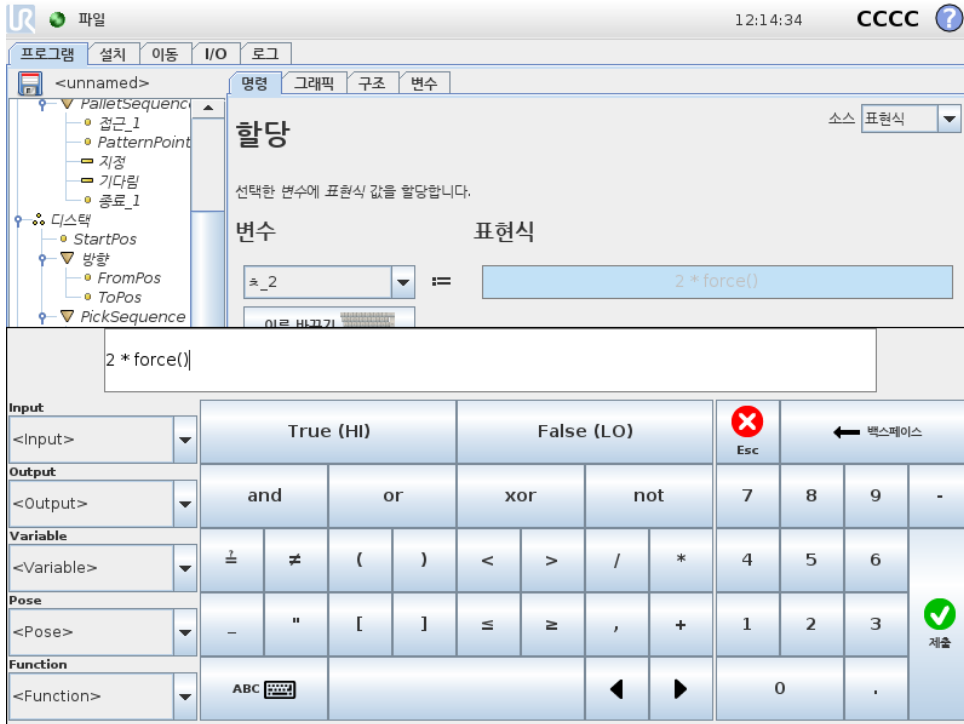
파일

12:14:34 CCCC ?

프로그램 설치 이동 I/O 로그

<unnamed>

PalletSequence
접근_1
PatternPoint
지정
기다림
종료_1
디스택
StartPos
방향
FromPos
ToPos
PickSequence

명령 그래픽 구조 변수

소스 표현식

할당

선택한 변수에 표현식 값을 할당합니다.

변수 표현식

ㅊ_2 := 2 * force()

이름 바꾸기

2 * force()

Input
<Input>
Output
<Output>
Variable
<Variable>
Pose
<Pose>
Function
<Function>

True (HI) False (LO) Esc 백스페이스

and or xor not 7 8 9 -

$\stackrel{?}{=}$ ≠ ( ) < > / * 4 5 6

_ " [ ] ≤ ≥ , + 1 2 3 제출

ABC 0 .